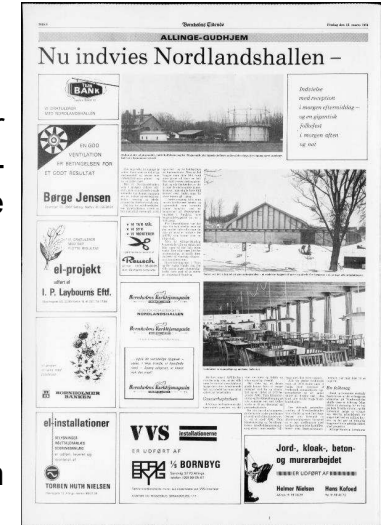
Bornholms Tidende

ALLINGE-GUDHJEM

Nu indvies Nordlandshallen –

BANK

EN GOD VENTILATION ER BETINGELSEN FOR ET GODT RESULTAT

Børge Jensen

el-projekt

I. P. Laybourns Eftf.

Bornholmer Banken

el-installationer

TORBEN HUTH NIELSEN

VVS

installationerne

ER UDFØRT AF

½ BORNBYG

Jord-, kloak-, beton- og murerarbejdet

ER UDFØRT AF

Helmer Nielsen Hans Kofoed

Indvielse med reception i morgen eftermiddag – og en gigantisk folkefest i morgen aften og nat

Rausch

Bornholms Rutebilsmagasin

Bornholms Rutebilsmagasin

Bornholms Rutebilsmagasin